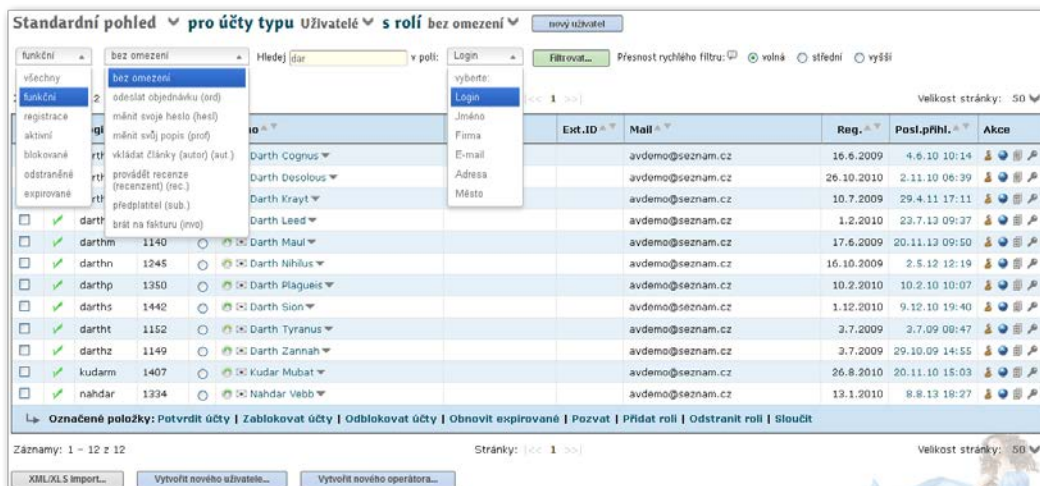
Standardní pohled ∨ pro účty typu Uživatelé ∨ s rolí bez omezení ∨ nový uživatel

funkční | bez omezení | Hledej dar | v poli: Login | Filtrovat... | Přesnost rychlého filtru: volná | střední | vyšší

všechny
funkční
registrace
aktivní
blokované
odstraněné
expirované

bez omezení
odeslat objednávku (ord)
měnit svoje heslo (hesl)
měnit svůj popis (prof)
vkládat články (autor) (aut.)
provádět recenze (recenzent) (rec.)
předplatitel (sub.)
brát na fakturu (invo)

vyberte:
Login
Jméno
Firma
E-mail
Adresa
Město

<< 1 >>

Velikost stránky: 50

| | | Logi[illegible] | | | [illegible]no | Ext.ID | Mail | Reg. | Posl.přihl. | Akce |
|---|---|---|---|---|---|---|---|---|---|---|
| | | darth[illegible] | | | Darth Cognus | | avdemo@seznam.cz | 16.6.2009 | 4.6.10 10:14 | |
| | | darth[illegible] | | | Darth Desolous | | avdemo@seznam.cz | 26.10.2010 | 2.11.10 06:39 | |
| | | darth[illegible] | | | Darth Krayt | | avdemo@seznam.cz | 10.7.2009 | 29.4.11 17:11 | |
| | ✓ | darth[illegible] | | | Darth Leed | | avdemo@seznam.cz | 1.2.2010 | 23.7.13 09:37 | |
| | ✓ | darthm | 1140 | | Darth Maul | | avdemo@seznam.cz | 17.6.2009 | 20.11.13 09:50 | |
| | ✓ | darthn | 1245 | | Darth Nihilus | | avdemo@seznam.cz | 16.10.2009 | 2.5.12 12:19 | |
| | ✓ | darthp | 1350 | | Darth Plagueis | | avdemo@seznam.cz | 10.2.2010 | 10.2.10 10:07 | |
| | ✓ | darths | 1442 | | Darth Sion | | avdemo@seznam.cz | 1.12.2010 | 9.12.10 19:40 | |
| | ✓ | dartht | 1152 | | Darth Tyranus | | avdemo@seznam.cz | 3.7.2009 | 3.7.09 08:47 | |
| | ✓ | darthz | 1149 | | Darth Zannah | | avdemo@seznam.cz | 3.7.2009 | 29.10.09 14:55 | |
| | ✓ | kudarm | 1407 | | Kudar Mubat | | avdemo@seznam.cz | 26.8.2010 | 20.11.10 15:03 | |
| | ✓ | nahdar | 1334 | | Nahdar Vebb | | avdemo@seznam.cz | 13.1.2010 | 8.8.13 18:27 | |

Označené položky: Potvrdit účty | Zablokovat účty | Odblokovat účty | Obnovit expirované | Pozvat | Přidat roli | Odstranit roli | Sloučit

Záznamy: 1 – 12 z 12 | Stránky: << 1 >> | Velikost stránky: 50

XML/XLS import... | Vytvořit nového uživatele... | Vytvořit nového operátora...